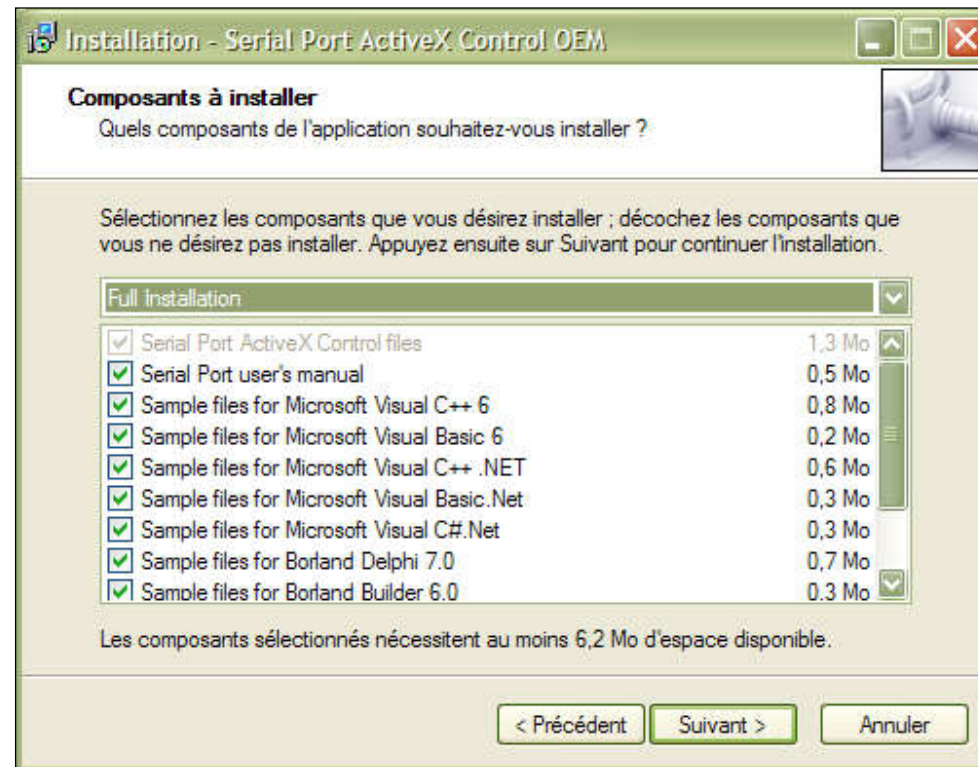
Installation - Serial Port ActiveX Control OEM

Composants à installer
Quels composants de l'application souhaitez-vous installer ?

Sélectionnez les composants que vous désirez installer ; décochez les composants que vous ne désirez pas installer. Appuyez ensuite sur Suivant pour continuer l'installation.

Full Installation

| | |
|---|---|
| Serial Port ActiveX Control files | 1,3 Mo |
| Serial Port user's manual | 0,5 Mo |
| Sample files for Microsoft Visual C++ 6 | 0,8 Mo |
| Sample files for Microsoft Visual Basic 6 | 0,2 Mo |
| Sample files for Microsoft Visual C++ .NET | 0,6 Mo |
| Sample files for Microsoft Visual Basic.Net | 0,3 Mo |
| Sample files for Microsoft Visual C#.Net | 0,3 Mo |
| Sample files for Borland Delphi 7.0 | 0,7 Mo |
| Sample files for Borland Builder 6.0 | 0,3 Mo |

Les composants sélectionnés nécessitent au moins 6,2 Mo d'espace disponible.

< Précédent Suivant > Annuler